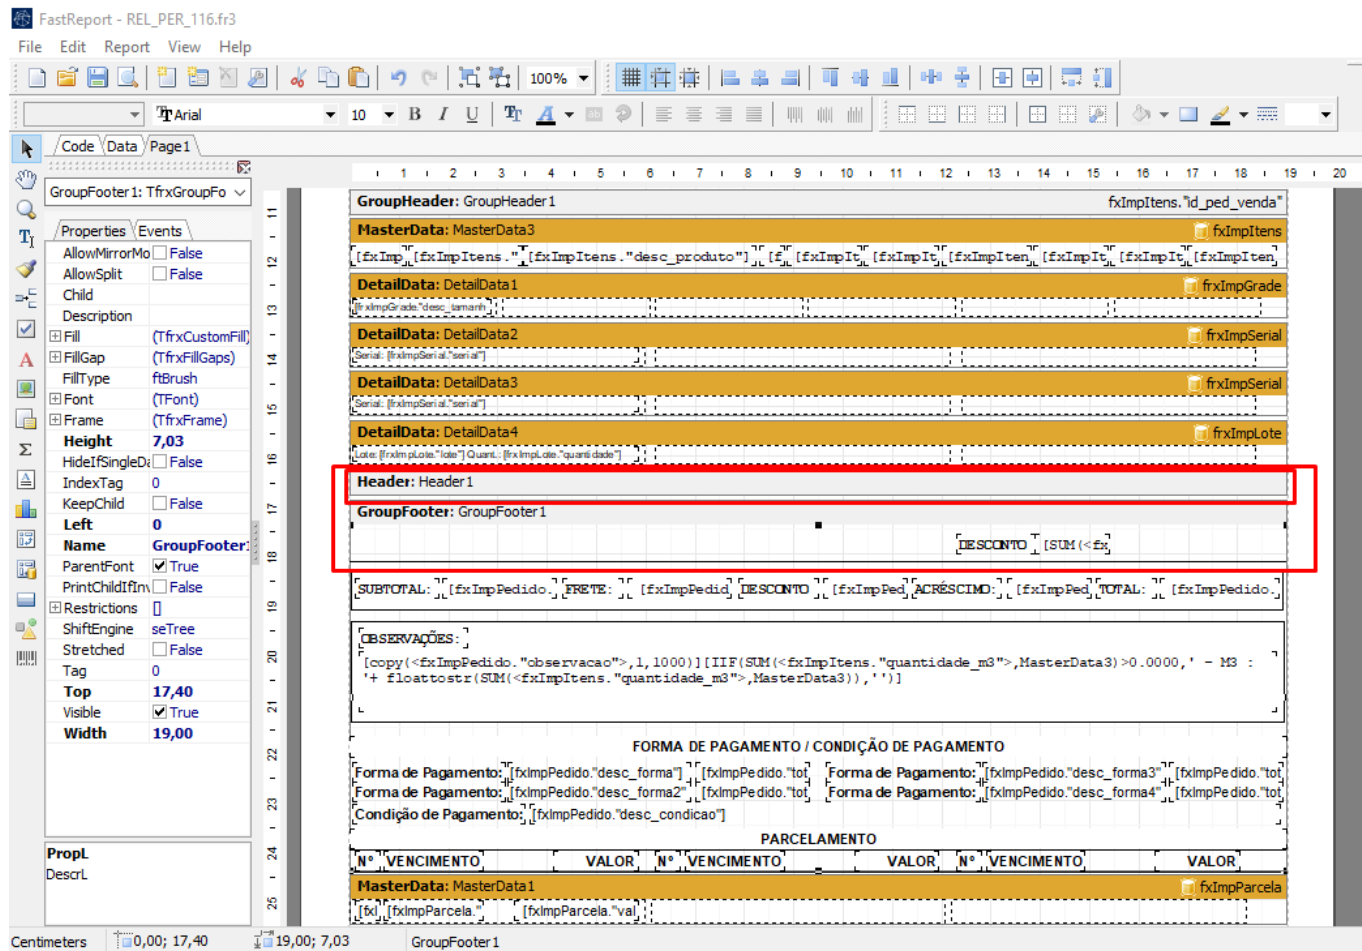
FastReport - REL_PER_116.fr3

File Edit Report View Help

100%

Arial 10

Code Data Page1

GroupFooter1: TfrxGroupFo

Properties Events

| | |
|---|---|
| AllowMirrorMo | False |
| AllowSplit | False |
| Child | |
| Description | |
| Fill | (TfrxCustomFill) |
| FillGap | (TfrxFillGaps) |
| FillType | ftBrush |
| Font | (TFont) |
| Frame | (TfrxFrame) |
| Height | 7,03 |
| HideIfSingleDa | False |
| IndexTag | 0 |
| KeepChild | False |
| Left | 0 |
| Name | GroupFooter1 |
| ParentFont | True |
| PrintChildIfInv | False |
| Restrictions | [] |
| ShiftEngine | seTree |
| Stretched | False |
| Tag | 0 |
| Top | 17,40 |
| Visible | True |
| Width | 19,00 |

PropL
DescrL

GroupHeader: GroupHeader1 fxImpItens."id_ped_venda"

MasterData: MasterData3 fxImpItens

[fxImp [fxImpItens." [fxImpItens."desc_produto"] [f [fxImpIt [fxImpIt [fxImpIten [fxImpIt [fxImpIt [fxImpIten

DetailData: DetailData1 frxImpGrade

[frxImpGrade."desc_tamanh

DetailData: DetailData2 frxImpSerial

Serial: [frxImpSerial."serial"]

DetailData: DetailData3 frxImpSerial

Serial: [frxImpSerial."serial"]

DetailData: DetailData4 frxImpLote

Lote: [frxImpLote."lote"] Quant.: [frxImpLote."quantidade"]

Header: Header1

GroupFooter: GroupFooter1

DESCONTO [SUM(<fx

SUBTOTAL: [fxImpPedido. FRETE: [fxImpPedid DESCONTO [fxImpPed ACRÉSCIMO: [fxImpPed TOTAL: [fxImpPedido.

OBSERVAÇÕES:

[copy(<fxImpPedido."observacao">,1,1000)][IIF(SUM(<fxImpItens."quantidade_m3">,MasterData3)>0.0000,' - M3 : '+ floattostr(SUM(<fxImpItens."quantidade_m3">,MasterData3)),'')]

FORMA DE PAGAMENTO / CONDIÇÃO DE PAGAMENTO

Forma de Pagamento: [fxImpPedido."desc_forma"] [fxImpPedido."tot Forma de Pagamento: [fxImpPedido."desc_forma3" [fxImpPedido."tot
Forma de Pagamento: [fxImpPedido."desc_forma2" [fxImpPedido."tot Forma de Pagamento: [fxImpPedido."desc_forma4" [fxImpPedido."tot
Condição de Pagamento: [fxImpPedido."desc_condicao"]

PARCELAMENTO

Nº VENCIMENTO VALOR Nº VENCIMENTO VALOR Nº VENCIMENTO VALOR

MasterData: MasterData1 fxImpParcela

[fx] [fxImpParcela." [fxImpParcela."val

Centimeters 0,00; 17,40 19,00; 7,03 GroupFooter1